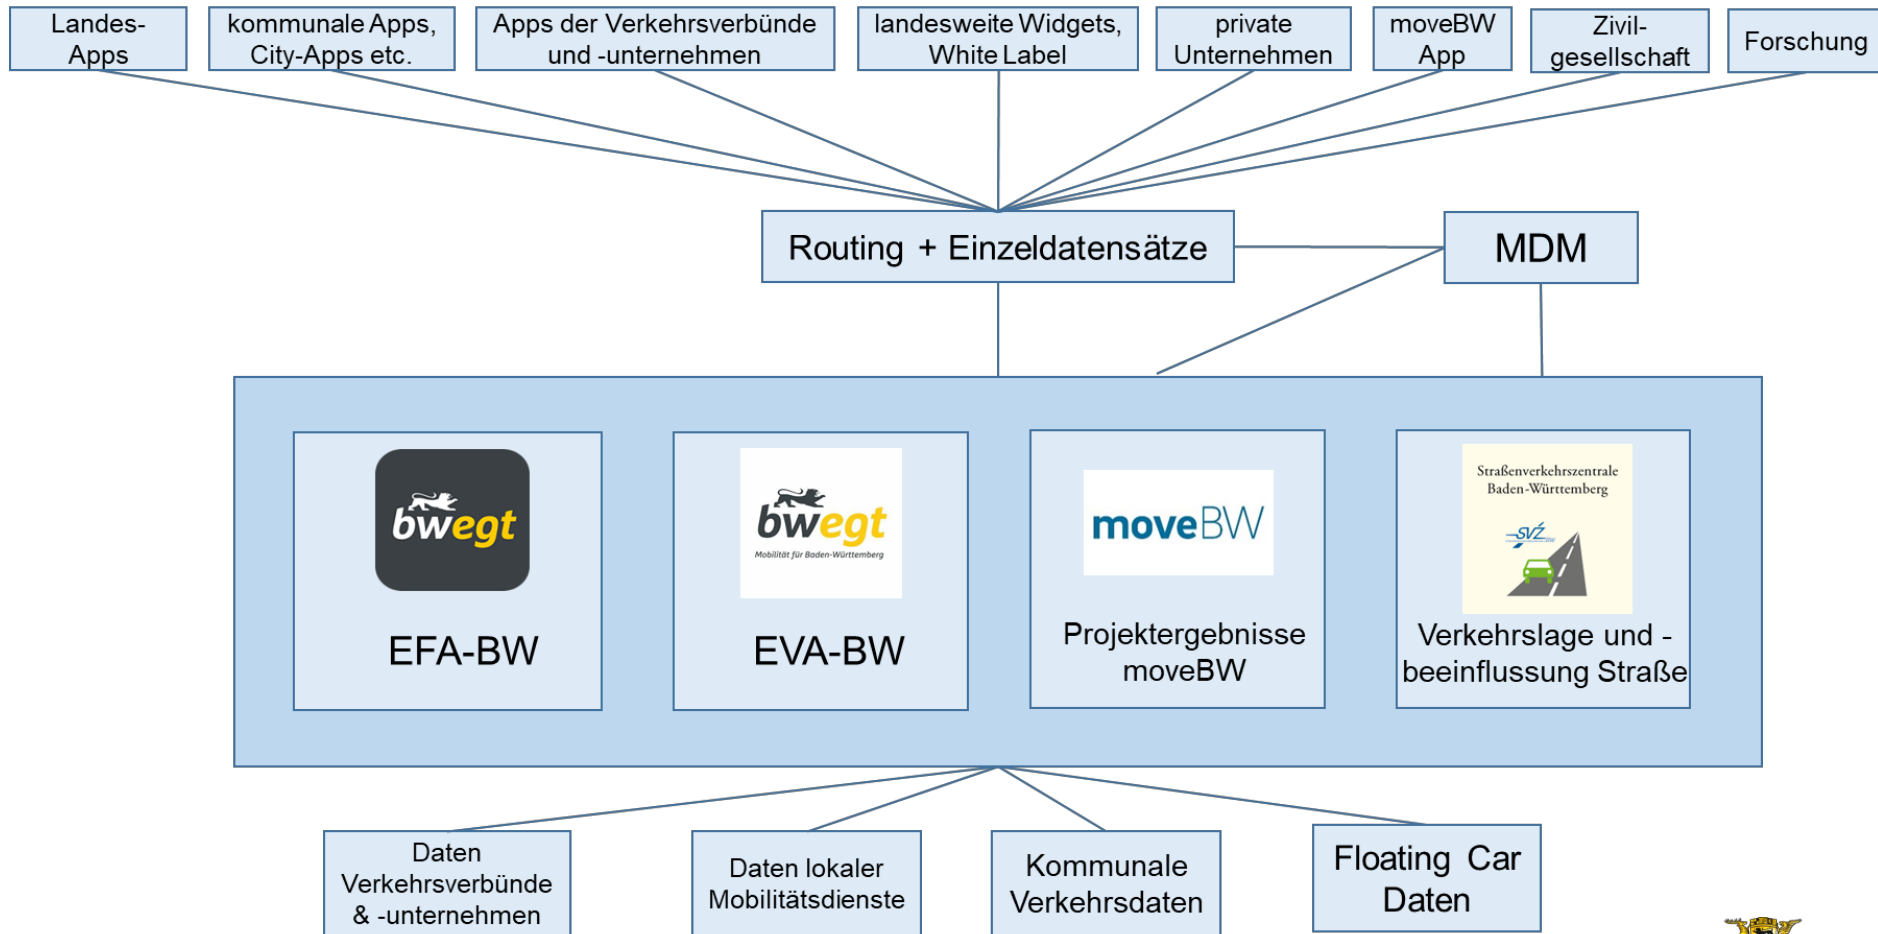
Landes-Apps

kommunale Apps, City-Apps etc.

Apps der Verkehrsverbünde und -unternehmen

landesweite Widgets, White Label

private Unternehmen

moveBW App

Zivil-gesellschaft

Forschung

Routing + Einzeldatensätze

MDM

bwegt

EFA-BW

bwegt
Mobilität für Baden-Württemberg

EVA-BW

moveBW

Projektergebnisse moveBW

Straßenverkehrszentrale Baden-Württemberg
SVZ

Verkehrslage und -beeinflussung Straße

Daten Verkehrsverbünde & -unternehmen

Daten lokaler Mobilitätsdienste

Kommunale Verkehrsdaten

Floating Car Daten